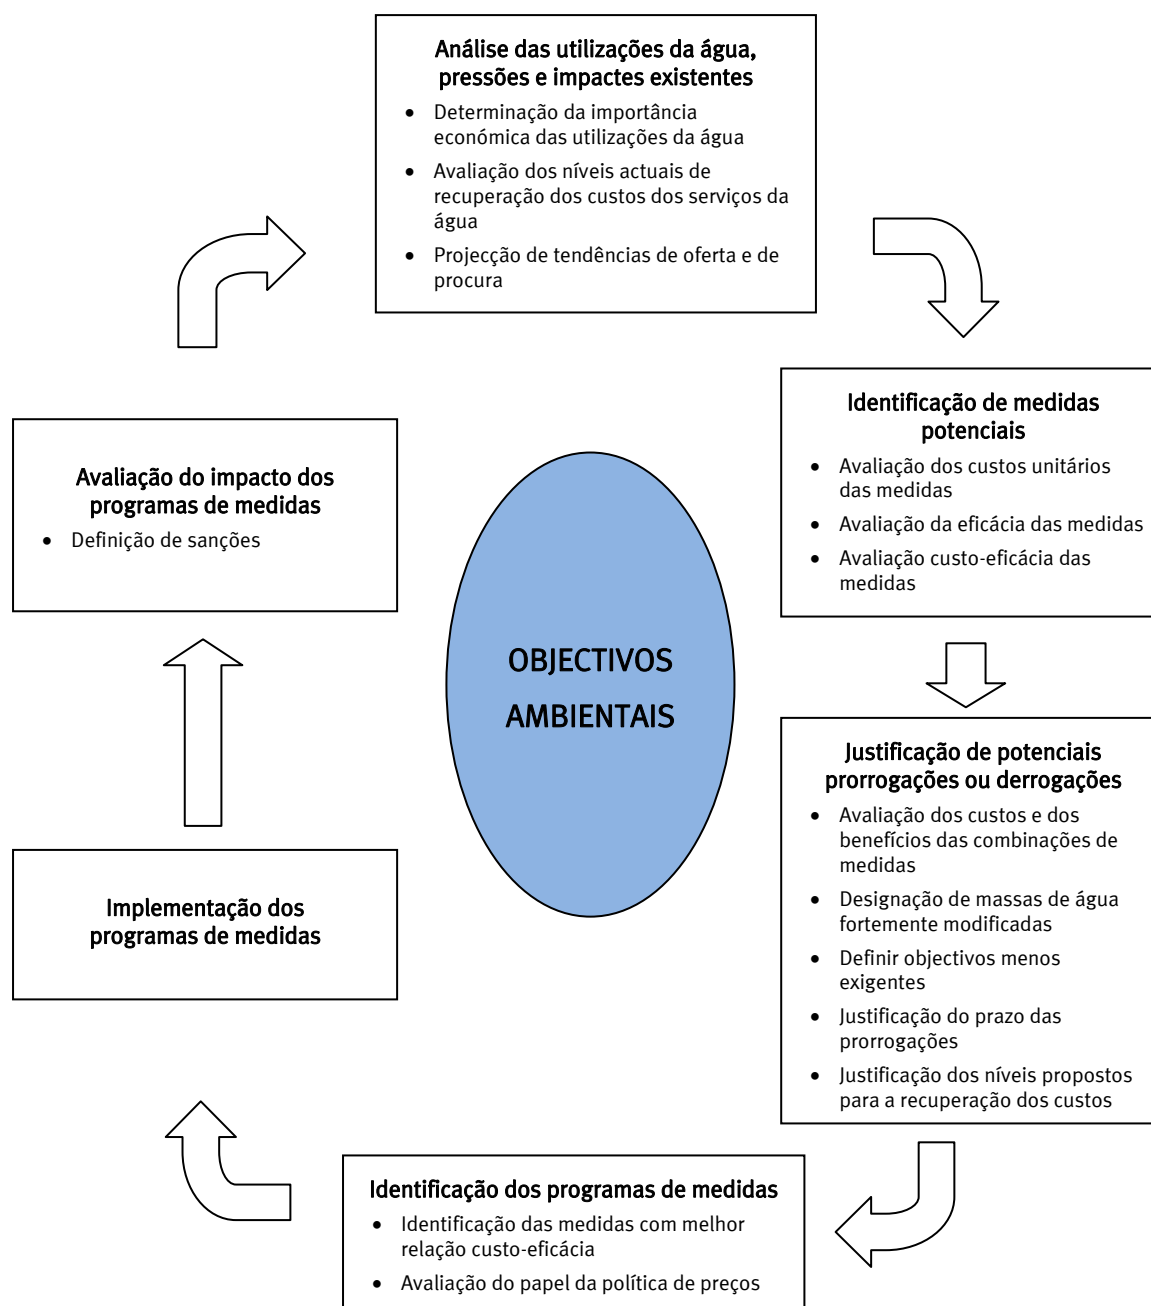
Análise das utilizações da água, pressões e impactes existentes

- Determinação da importância económica das utilizações da água
- Avaliação dos níveis actuais de recuperação dos custos dos serviços da água
- Projecção de tendências de oferta e de procura

Identificação de medidas potenciais

- Avaliação dos custos unitários das medidas
- Avaliação da eficácia das medidas
- Avaliação custo-eficácia das medidas

Justificação de potenciais prorrogações ou derrogações

- Avaliação dos custos e dos benefícios das combinações de medidas
- Designação de massas de água fortemente modificadas
- Definir objectivos menos exigentes
- Justificação do prazo das prorrogações
- Justificação dos níveis propostos para a recuperação dos custos

Identificação dos programas de medidas

- Identificação das medidas com melhor relação custo-eficácia
- Avaliação do papel da política de preços

Implementação dos programas de medidas

Avaliação do impacto dos programas de medidas

- Definição de sanções

OBJECTIVOS AMBIENTAIS